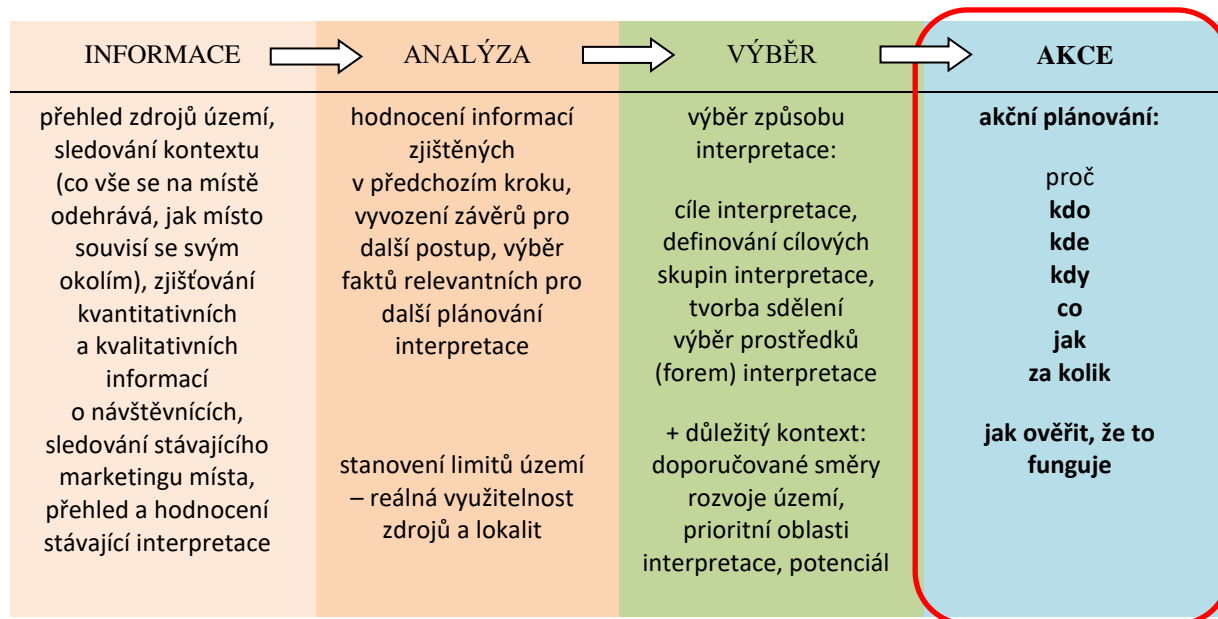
| INFORMACE | ANALÝZA | VÝBĚR | AKCE |
|---|---|---|---|
| přehled zdrojů území, sledování kontextu (co vše se na místě odehrává, jak místo souvisí se svým okolím), zjišťování kvantitativních a kvalitativních informací o návštěvnících, sledování stávajícího marketingu místa, přehled a hodnocení stávající interpretace | hodnocení informací zjištěných v předchozím kroku, vyvození závěrů pro další postup, výběr faktů relevantních pro další plánování interpretace<br><br>stanovení limitů území – reálná využitelnost zdrojů a lokalit | výběr způsobu interpretace:<br><br>cíle interpretace, definování cílových skupin interpretace, tvorba sdělení výběr prostředků (forem) interpretace<br><br>+ důležitý kontext: doporučované směry rozvoje území, prioritní oblasti interpretace, potenciál | **akční plánování:**<br><br>proč<br>**kdo**<br>**kde**<br>**kdy**<br>**co**<br>**jak**<br>**za kolik**<br><br>**jak ověřit, že to funguje** |